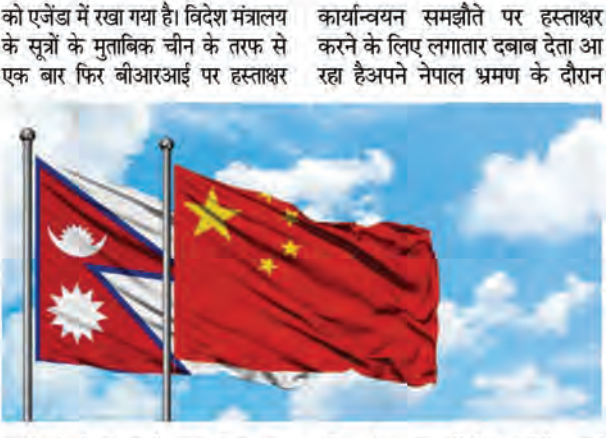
को एजेंडा में रखा गया है। विदेश मंत्रालय के सूत्रों के मुताबिक चीन के तरफ से एक बार फिर बीआरआई पर हस्ताक्षर

कार्यान्वयन समझौते पर हस्ताक्षर करने के लिए लगातार दबाब देता आ रहा हैअपने नेपाल भ्रमण के दौरान